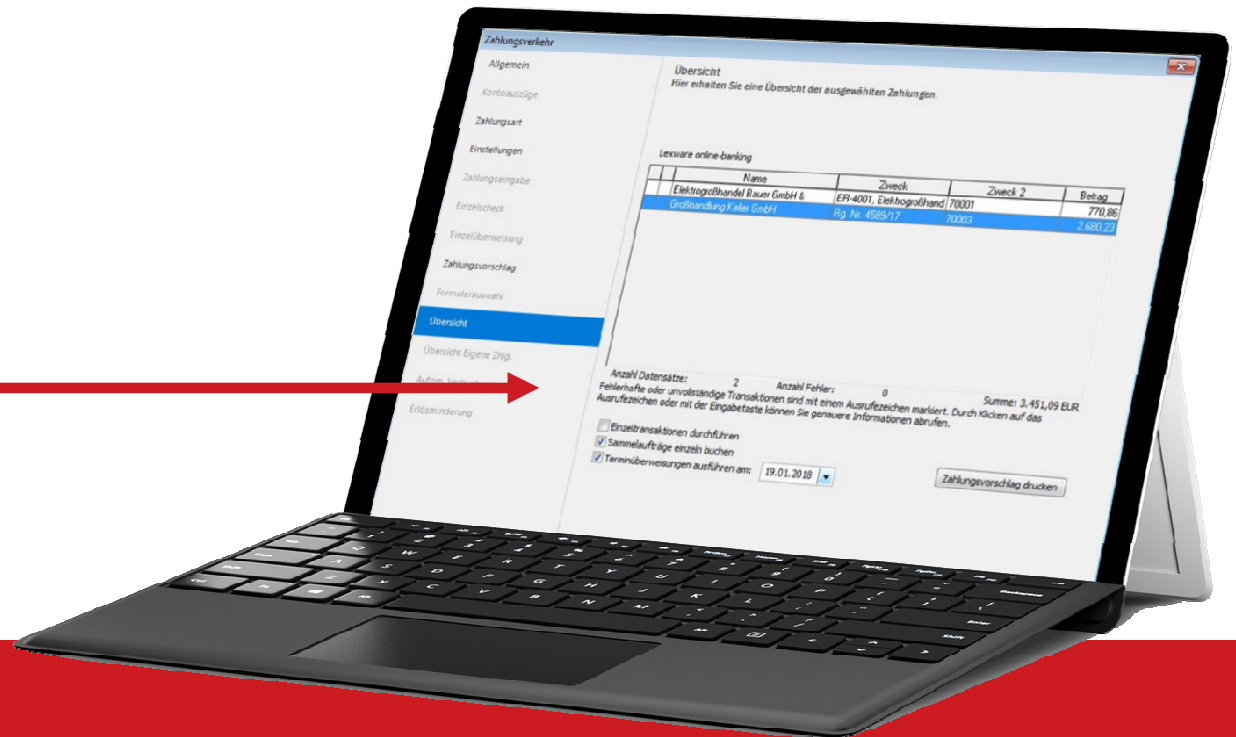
Zahlungsverkehr

Allgemein

Kontoauszüge

Zahlungsart

Einstellungen

Zahlungseingabe

Einzelscheck

Einzelüberweisung

Zahlungsvorschlag

Formularauswahl

Übersicht

Übersicht Eigene Zhlg.

Autom. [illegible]

Erlösminderung

Übersicht
Hier erhalten Sie eine Übersicht der ausgewählten Zahlungen.

Lexware online-banking

| | | Name | Zweck | Zweck 2 | Betrag |
|---|---|---|---|---|---|
| | | Elektrogroßhandel Bauer GmbH & | ER-4001, Elektrogroßhand | 70001 | 770,86 |
| | | Großhandlung Keller GmbH | Rg. Nr. 4589/17 | 70003 | 2.680,23 |

Anzahl Datensätze: 2 Anzahl Fehler: 0 Summe: 3.451,09 EUR

Fehlerhafte oder unvollständige Transaktionen sind mit einem Ausrufezeichen markiert. Durch Klicken auf das Ausrufezeichen oder mit der Eingabetaste können Sie genauere Informationen abrufen.

Einzeltransaktionen durchführen

Sammelaufträge einzeln buchen

Terminüberweisungen ausführen am: 19.01.2018

Zahlungsvorschlag drucken